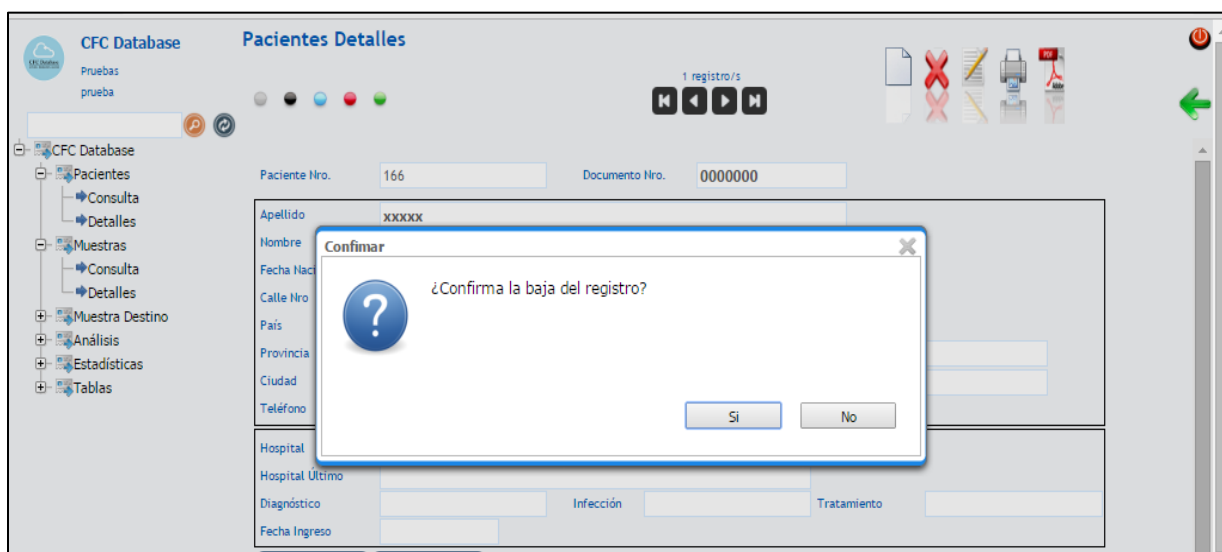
CFC Database
Pruebas
prueba

Pacientes Detalles

1 registro/s

CFC Database
Pacientes
Consulta
Detalles
Muestras
Consulta
Detalles
Muestra Destino
Análisis
Estadísticas
Tablas

Paciente Nro. 166
Documento Nro. 0000000
Apellido xxxxx
Nombre
Fecha Naci
Calle Nro
País
Provincia
Ciudad
Teléfono
Hospital
Hospital Último
Diagnóstico
Infección
Tratamiento
Fecha Ingreso

Confimar
¿Confirma la baja del registro?
Si
No